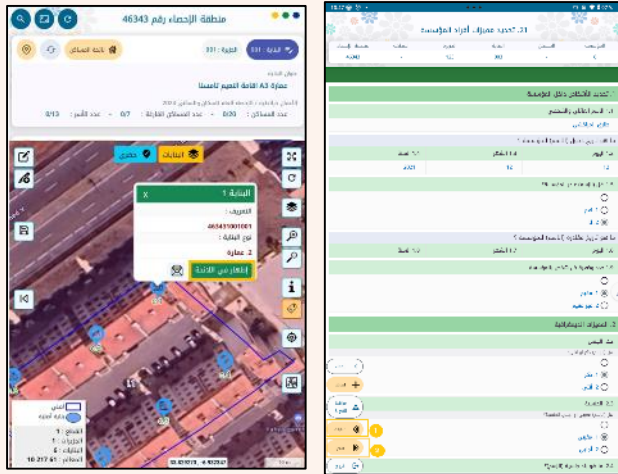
منطقة الإحصاء رقم 46343

الجزيرة : 331

عمارة A3 اقامة النعيم لامسنا

عدد المساكن : 0/30 - عدد المساكن الفارغة : 0/7 - عدد الأسر : 0/13

البنايات

البناية 1

المعرف :

463431001001

نوع البناية :

عمارة

إظهار في اللائحة

31. تحديد مميزات أفراد المؤسسة

1. تحديد الأشخاص داخل المؤسسة

2. المميزات الديموغرافية

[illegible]